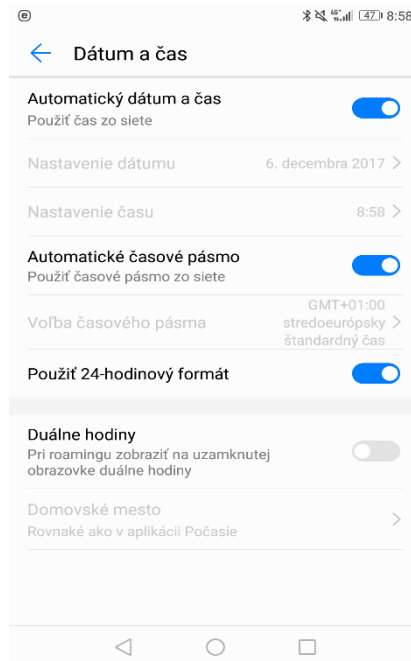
47 8:58

Dátum a čas

Automatický dátum a čas
Použiť čas zo siete

Nastavenie dátumu
6. decembra 2017

Nastavenie času
8:58

Automatické časové pásmo
Použiť časové pásmo zo siete

Voľba časového pásma
GMT+01:00 stredoeurópsky štandardný čas

Použiť 24-hodinový formát

Duálne hodiny
Pri roamingu zobraziť na uzamknutej obrazovke duálne hodiny

Domovské mesto
Rovnaké ako v aplikácii Počasie